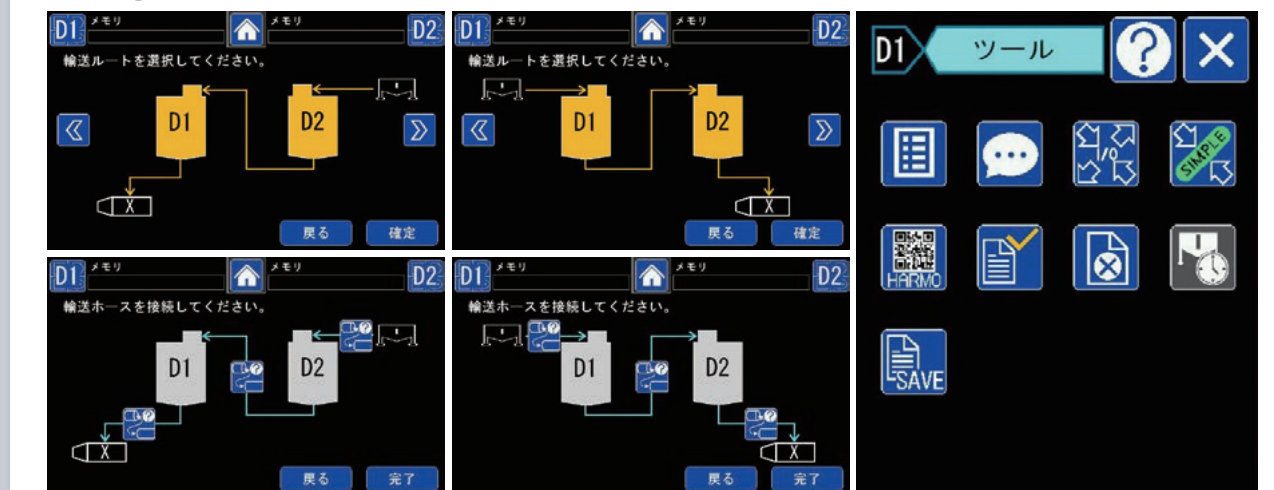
D1 メモリ
メモリ D2
輸送ルートを選択してください。
D1
D2
X
戻る
確定

D1 メモリ
メモリ D2
輸送ルートを選択してください。
D1
D2
X
戻る
確定

D1 ツール

I/O
SIMPLE
HARMO
SAVE

D1 メモリ
メモリ D2
輸送ホースを接続してください。
D1
D2
X
戻る
完了

D1 メモリ
メモリ D2
輸送ホースを接続してください。
D1
D2
X
戻る
完了